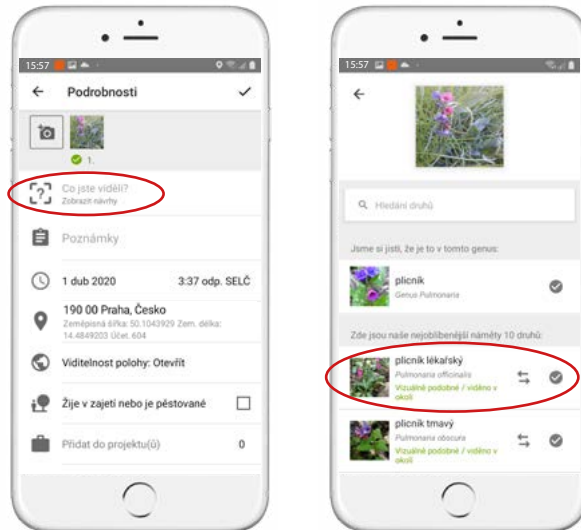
15:57

Podrobnosti

1.

Co jste viděli?
Zobrazit návrhy

Poznámky

1 dub 2020 3:37 odp. SELČ

190 00 Praha, Česko
Zeměpisná šířka: 50.1043929 Zem. délka: 14.4849203 Účet: 604

Viditelnost polohy: Otevřít

Žije v zajetí nebo je pěstované

Přidat do projektu(ů) 0

15:57

Hledání druhů

Jsme si jisti, že je to v tomto genus:

plicník
Genus Pulmonaria

Zde jsou naše nejoblíbenější náměty 10 druhů:

plicník lékařský
Pulmonaria officinalis
Vizuálně podobné / viděno v okolí

plicník tmavý
Pulmonaria obscura
Vizuálně podobné / viděno v okolí